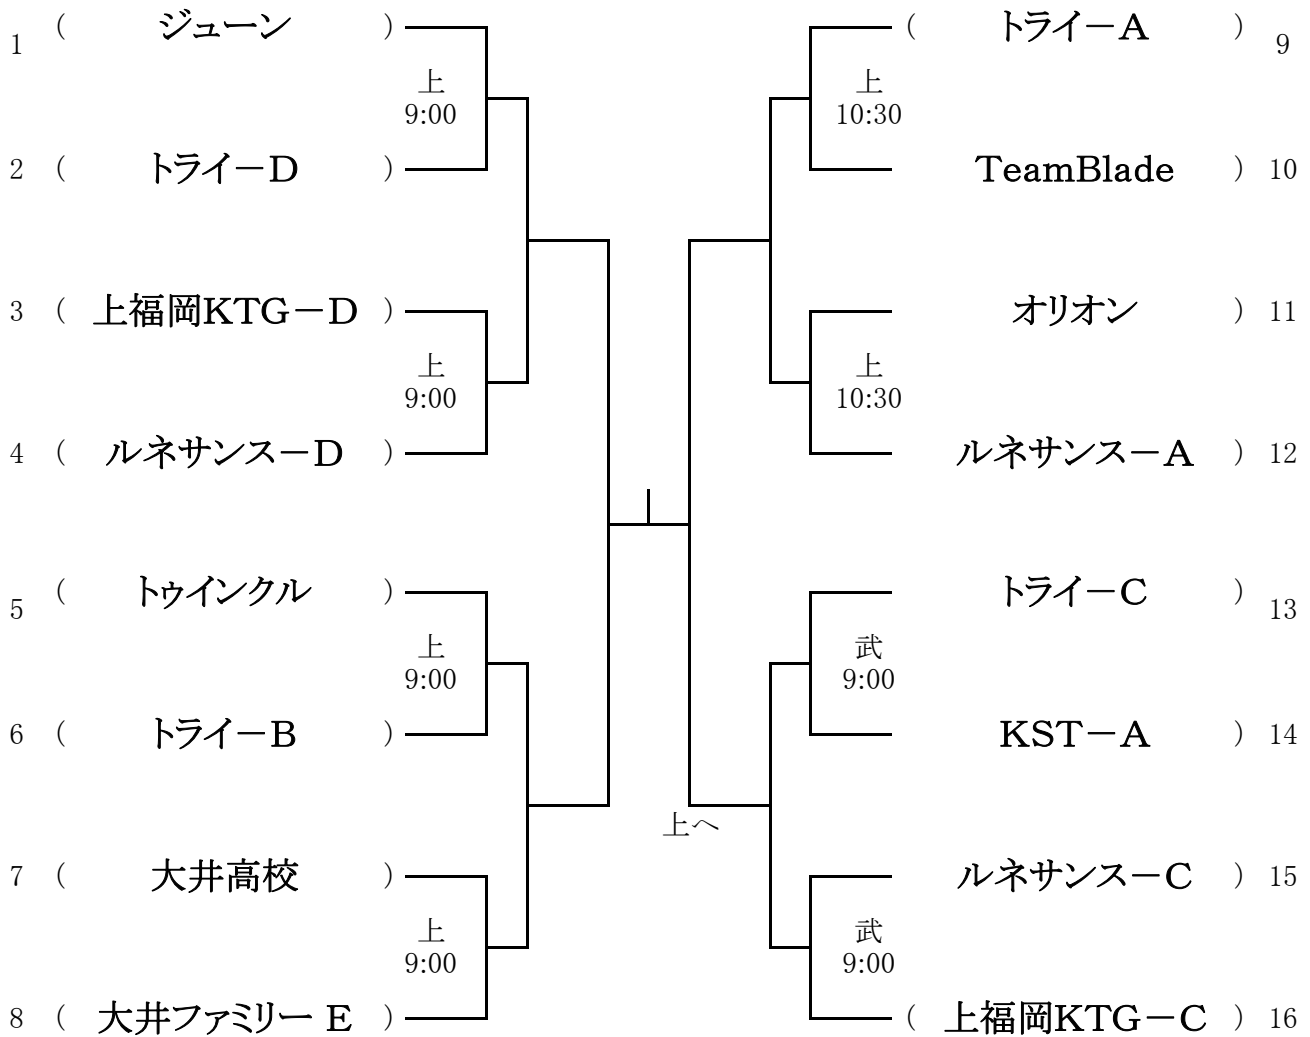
1 ( ジューン )
上
9:00
2 ( トライーD )
3 ( 上福岡KTGーD )
上
9:00
4 ( ルネサンスーD )
5 ( トゥインクル )
上
9:00
6 ( トライーB )
7 ( 大井高校 )
上
9:00
8 ( 大井ファミリー E )

( トライーA ) 9
上
10:30
TeamBlade ) 10
オリオン ) 11
上
10:30
ルネサンスーA ) 12
トライーC ) 13
武
9:00
KSTーA ) 14
ルネサンスーC ) 15
武
9:00
( 上福岡KTGーC ) 16

上へ